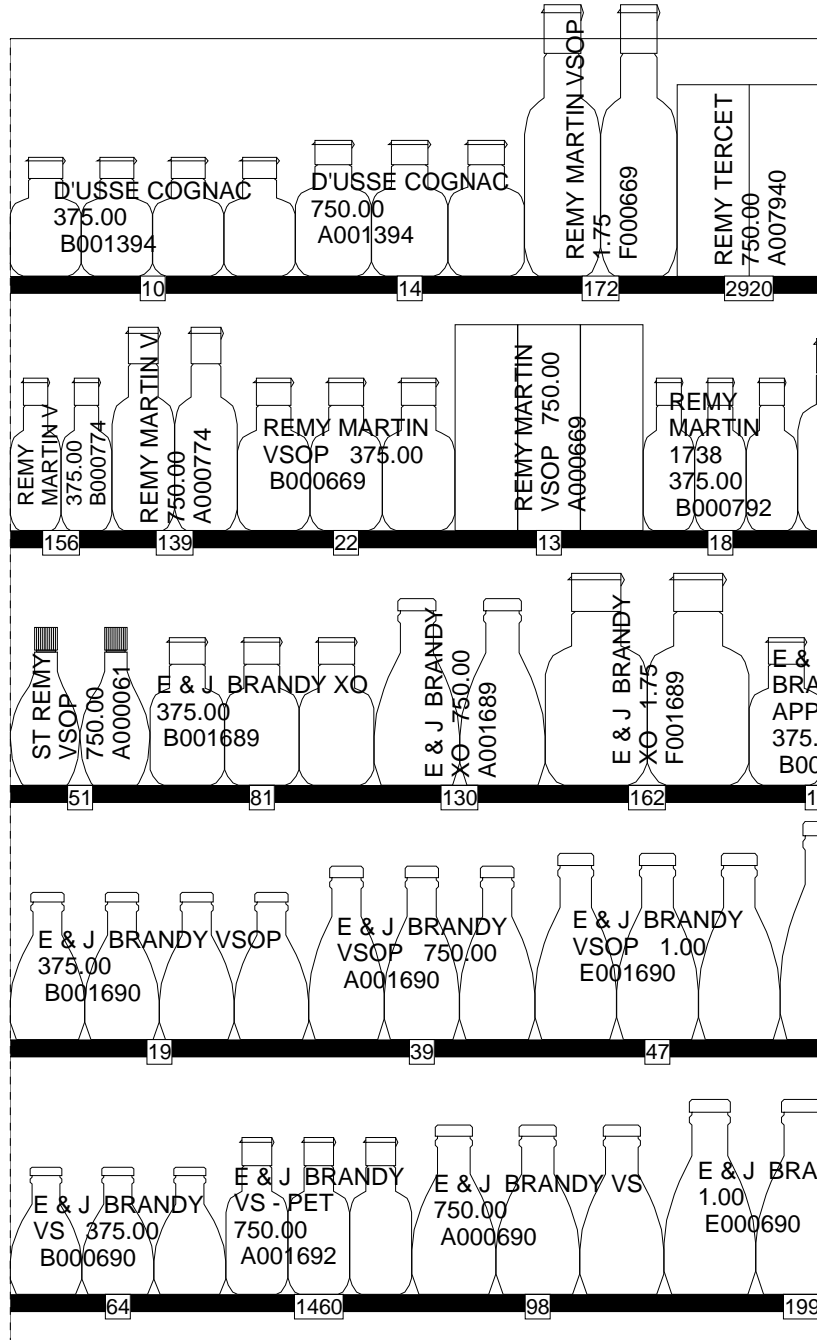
D'USSE COGNAC
375.00
B001394

D'USSE COGNAC
750.00
A001394

REMY MARTIN VSOP
1.75
F000669

REMY TERCET
750.00
A007940

10 14 172 2920

REMY MARTIN V
375.00
B000774

REMY MARTIN V
750.00
A000774

REMY MARTIN
VSOP 375.00
B000669

REMY MARTIN
VSOP 750.00
A000669

REMY
MARTIN
1738
375.00
B000792

156 139 22 13 18

ST REMY
VSOP
750.00
A000061

E & J BRANDY XO
375.00
B001689

E & J BRANDY
XO 750.00
A001689

E & J BRANDY
XO 1.75
F001689

E &
BRA
APP
375.
B00

51 81 130 162 1

E & J BRANDY VSOP
375.00
B001690

E & J BRANDY
VSOP 750.00
A001690

E & J BRANDY
VSOP 1.00
E001690

19 39 47

E & J BRANDY
VS 375.00
B000690

E & J BRANDY
VS - PET
750.00
A001692

E & J BRANDY VS
750.00
A000690

E & J BRA
1.00
E000690

64 1460 98 199